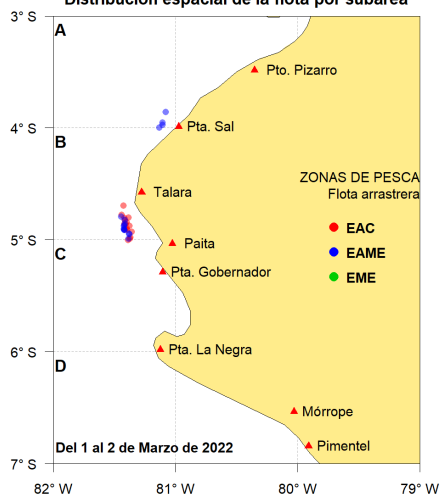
Distribución espacial de la flota por subárea

3° S
4° S
5° S
6° S
7° S

A
B
C
D

Pto. Pizarro
Pta. Sal
Talara
Paita
Pta. Gobernador
Pta. La Negra
Mórrope
Pimentel

ZONAS DE PESCA
Flota arrastrera
EAC
EAME
EME

Del 1 al 2 de Marzo de 2022

82° W
81° W
80° W
79° W